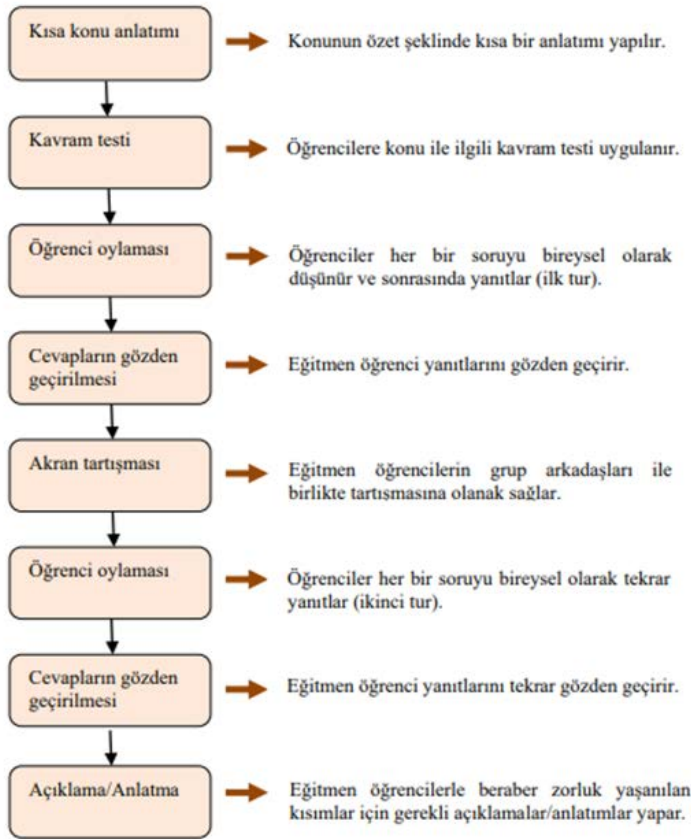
Kısa konu anlatımı

Konunun özet şeklinde kısa bir anlatımı yapılır.

Kavram testi

Öğrencilere konu ile ilgili kavram testi uygulanır.

Öğrenci oylaması

Öğrenciler her bir soruyu bireysel olarak düşünür ve sonrasında yanıtlar (ilk tur).

Cevapların gözden geçirilmesi

Eğitmen öğrenci yanıtlarını gözden geçirir.

Akran tartışması

Eğitmen öğrencilerin grup arkadaşları ile birlikte tartışmasına olanak sağlar.

Öğrenci oylaması

Öğrenciler her bir soruyu bireysel olarak tekrar yanıtlar (ikinci tur).

Cevapların gözden geçirilmesi

Eğitmen öğrenci yanıtlarını tekrar gözden geçirir.

Açıklama/Anlatma

Eğitmen öğrencilerle beraber zorluk yaşanılan kısımlar için gerekli açıklamalar/anlatımlar yapar.